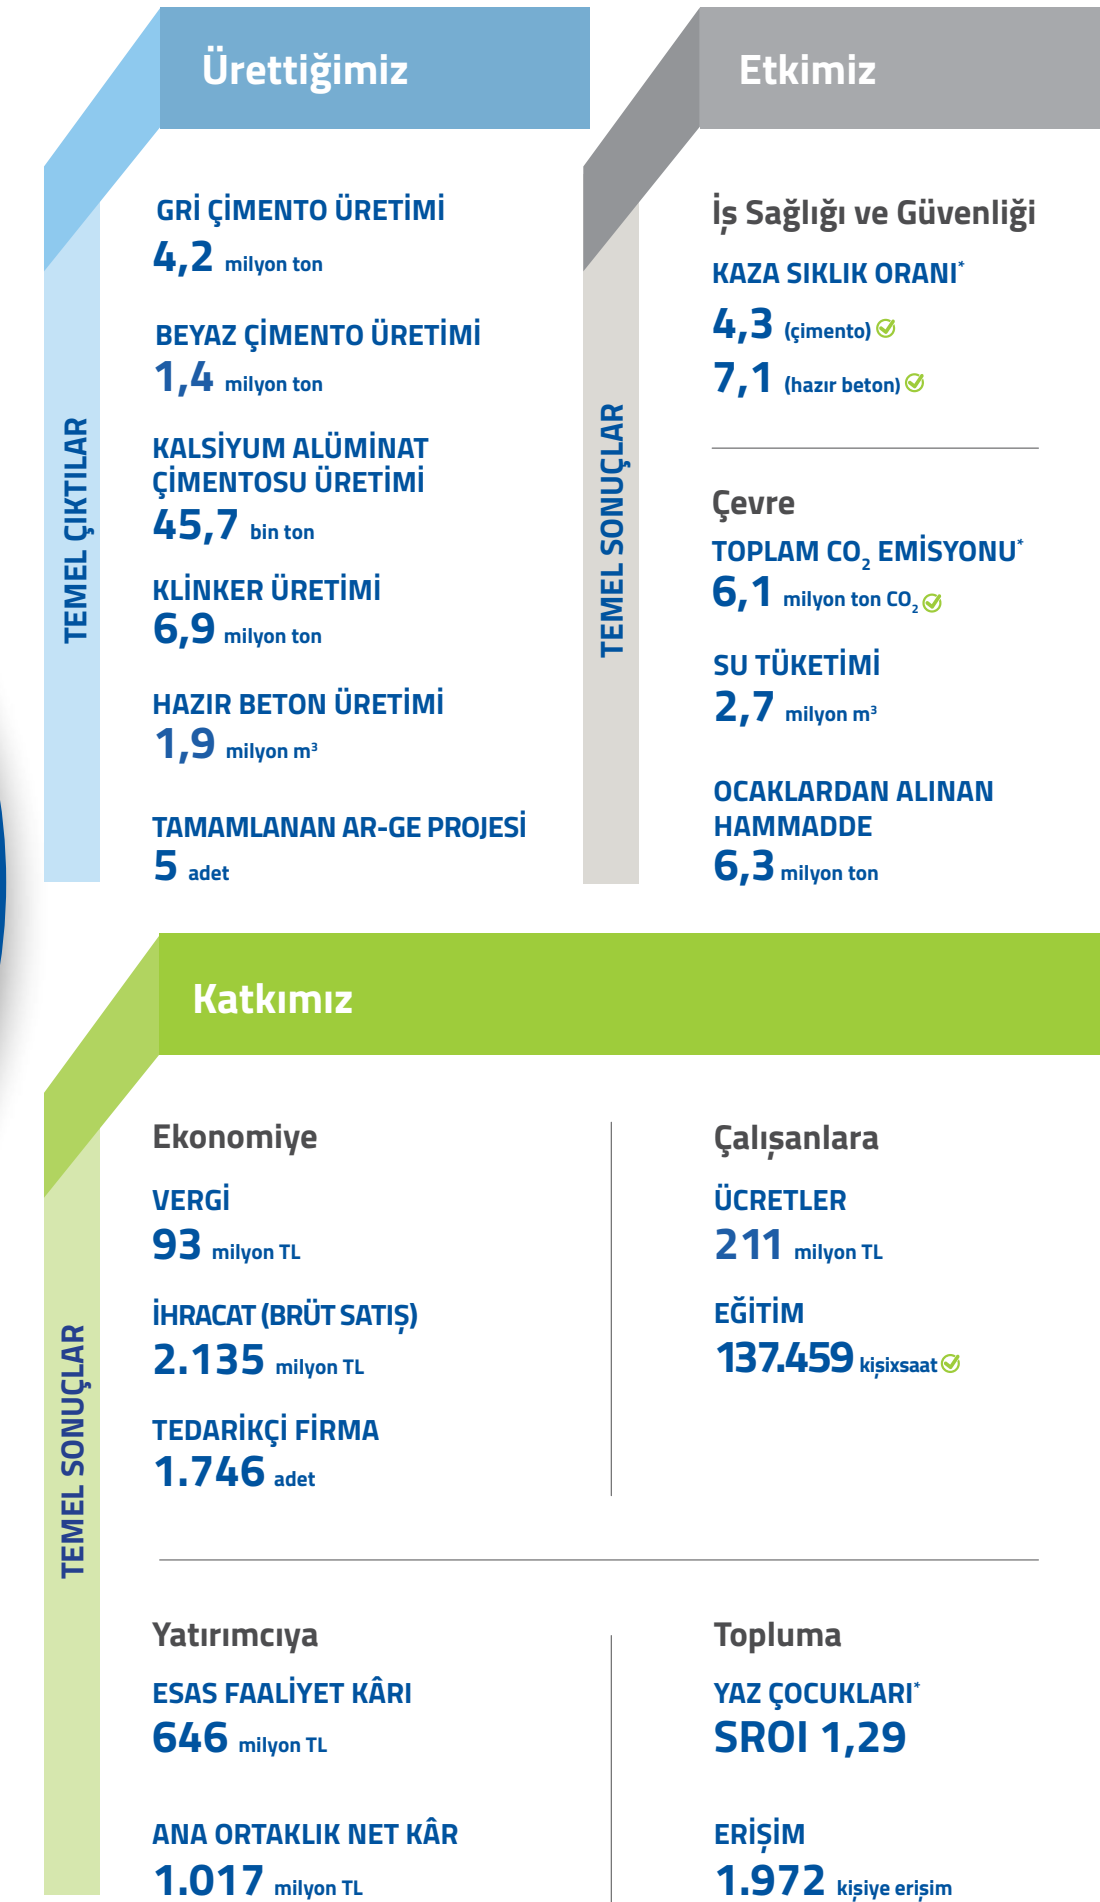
Ürettiğimiz

TEMEL ÇIKTILAR

GRİ ÇİMENTO ÜRETİMİ
4,2 milyon ton

BEYAZ ÇİMENTO ÜRETİMİ
1,4 milyon ton

KALSİYUM ALÜMİNAT ÇİMENTOSU ÜRETİMİ
45,7 bin ton

KLİNKER ÜRETİMİ
6,9 milyon ton

HAZIR BETON ÜRETİMİ
1,9 milyon m³

TAMAMLANAN AR-GE PROJESİ
5 adet

Etkimiz

TEMEL SONUÇLAR

İş Sağlığı ve Güvenliği
KAZA SIKLIK ORANI*
4,3 (çimento)
7,1 (hazır beton)

Çevre
TOPLAM $CO_2$ EMİSYONU*
6,1 milyon ton $CO_2$

SU TÜKETİMİ
2,7 milyon m³

OCAKLARDAN ALINAN HAMMADDE
6,3 milyon ton

Katkımız

TEMEL SONUÇLAR

Ekonomiye
VERGİ
93 milyon TL

İHRACAT (BRÜT SATIŞ)
2.135 milyon TL

TEDARİKÇİ FİRMA
1.746 adet

Çalışanlara
ÜCRETLER
211 milyon TL

EĞİTİM
137.459 kişixsaat

Yatırımcıya
ESAS FAALİYET KÂRI
646 milyon TL

ANA ORTAKLIK NET KÂR
1.017 milyon TL

Topluma
YAZ ÇOCUKLARI*
SROI 1,29

ERİŞİM
1.972 kişiye erişim